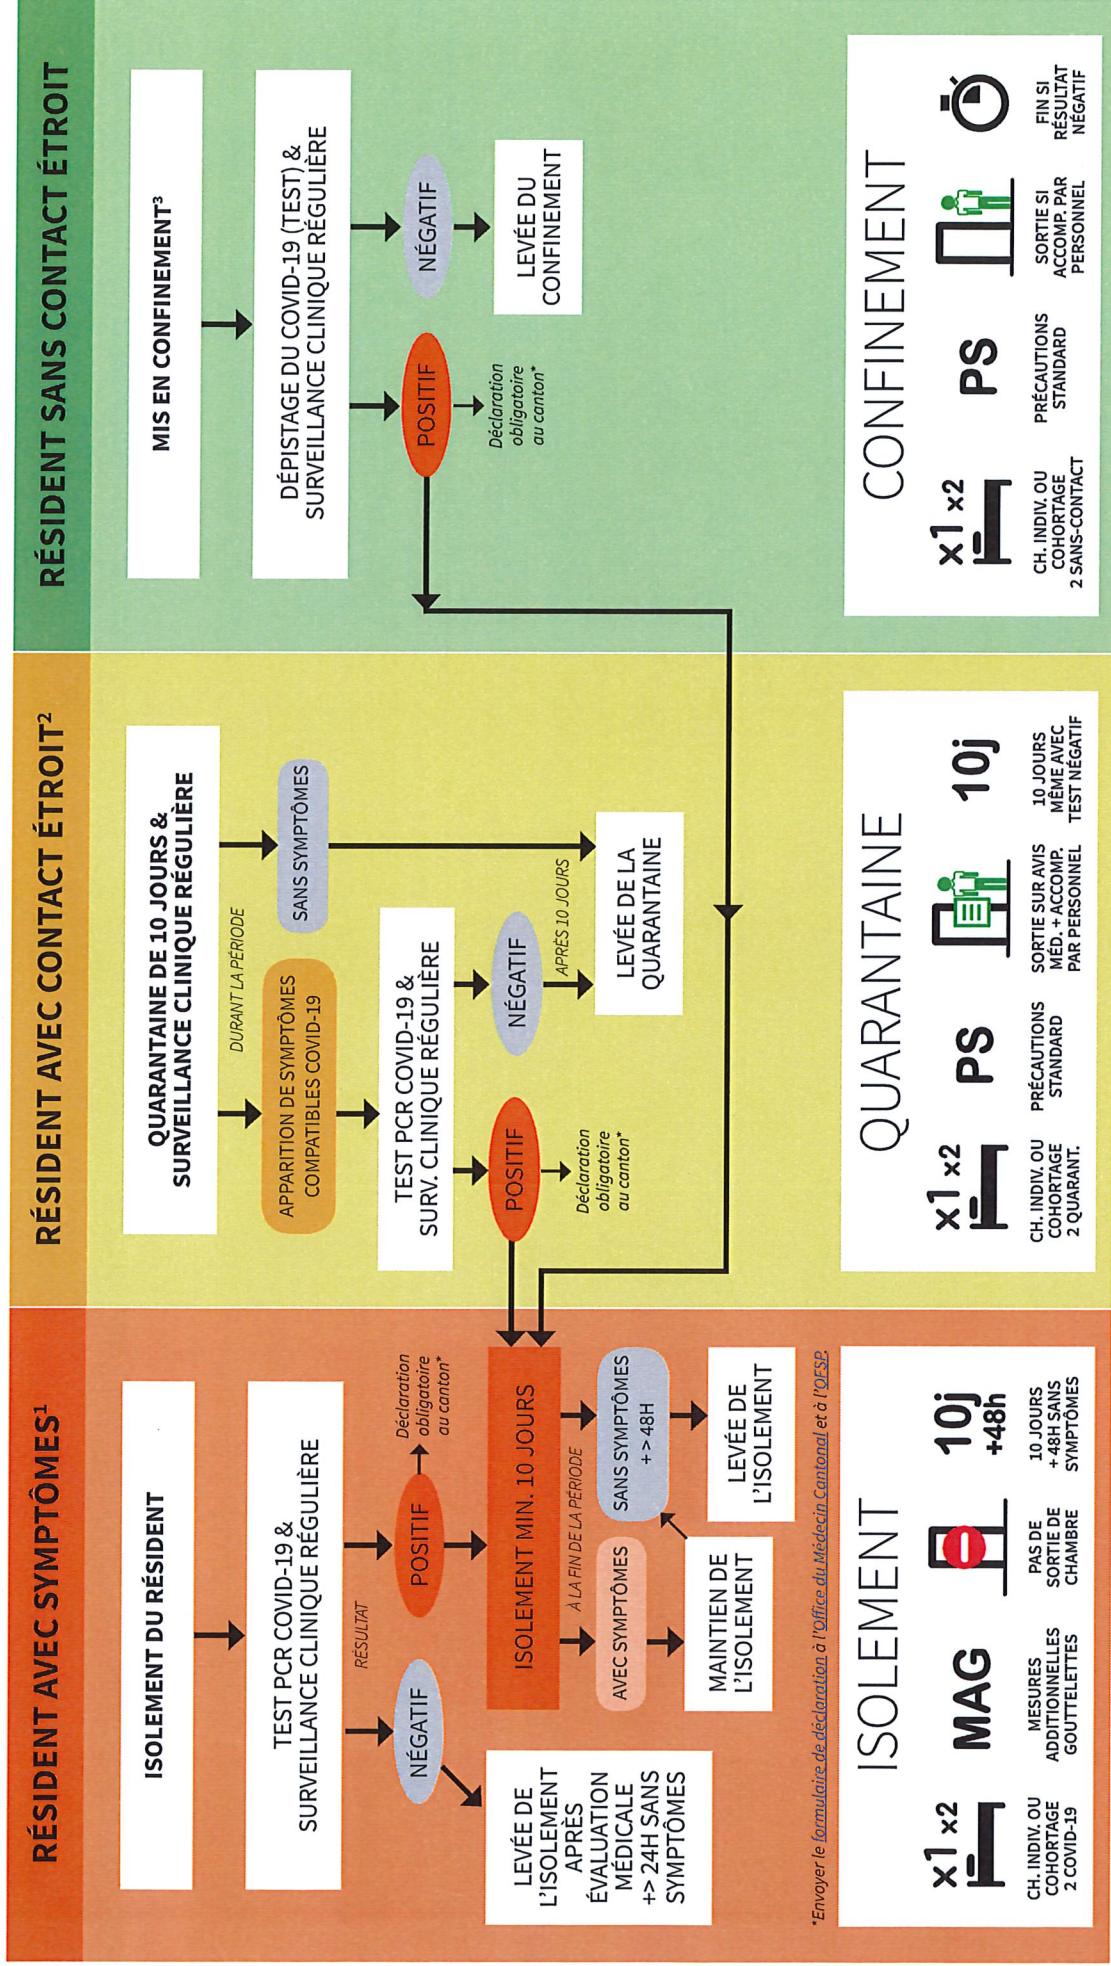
RÉSIDENT AVEC SYMPTÔMES$^1$

ISOLEMENT DU RÉSIDENT

TEST PCR COVID-19 & SURVEILLANCE CLINIQUE RÉGULIÈRE

RÉSULTAT

NÉGATIF

POSITIF

Déclaration obligatoire au canton*

LEVÉE DE L'ISOLEMENT APRÈS ÉVALUATION MÉDICALE +> 24H SANS SYMPTÔMES

ISOLEMENT MIN. 10 JOURS

À LA FIN DE LA PÉRIODE

AVEC SYMPTÔMES

SANS SYMPTÔMES +> 48H

MAINTIEN DE L'ISOLEMENT

LEVÉE DE L'ISOLEMENT

*Envoyer le formulaire de déclaration à l'Office du Médecin Cantonal et à l'OFSP.

ISOLEMENT

x1 x2
CH. INDIV. OU COHORTAGE 2 COVID-19

MAG
MESURES ADDITIONNELLES GOUTTELETTES

PAS DE SORTIE DE CHAMBRE

10j +48h
10 JOURS +48H SANS SYMPTÔMES

RÉSIDENT AVEC CONTACT ÉTROIT$^2$

QUARANTAINE DE 10 JOURS & SURVEILLANCE CLINIQUE RÉGULIÈRE

DURANT LA PÉRIODE

APPARITION DE SYMPTÔMES COMPATIBLES COVID-19

SANS SYMPTÔMES

TEST PCR COVID-19 & SURV. CLINIQUE RÉGULIÈRE

POSITIF

Déclaration obligatoire au canton*

NÉGATIF

APRÈS 10 JOURS

LEVÉE DE LA QUARANTAINE

QUARANTAINE

x1 x2
CH. INDIV. OU COHORTAGE 2 QUARANT.

PS
PRÉCAUTIONS STANDARD

SORTIE SUR AVIS MÉD. + ACCOMP. PAR PERSONNEL

10j
10 JOURS MÊME AVEC TEST NÉGATIF

RÉSIDENT SANS CONTACT ÉTROIT

MIS EN CONFINEMENT$^3$

DÉPISTAGE DU COVID-19 (TEST) & SURVEILLANCE CLINIQUE RÉGULIÈRE

POSITIF

Déclaration obligatoire au canton*

NÉGATIF

LEVÉE DU CONFINEMENT

CONFINEMENT

x1 x2
CH. INDIV. OU COHORTAGE 2 SANS-CONTACT

PS
PRÉCAUTIONS STANDARD

SORTIE SI ACCOMP. PAR PERSONNEL

FIN SI RÉSULTAT NÉGATIF